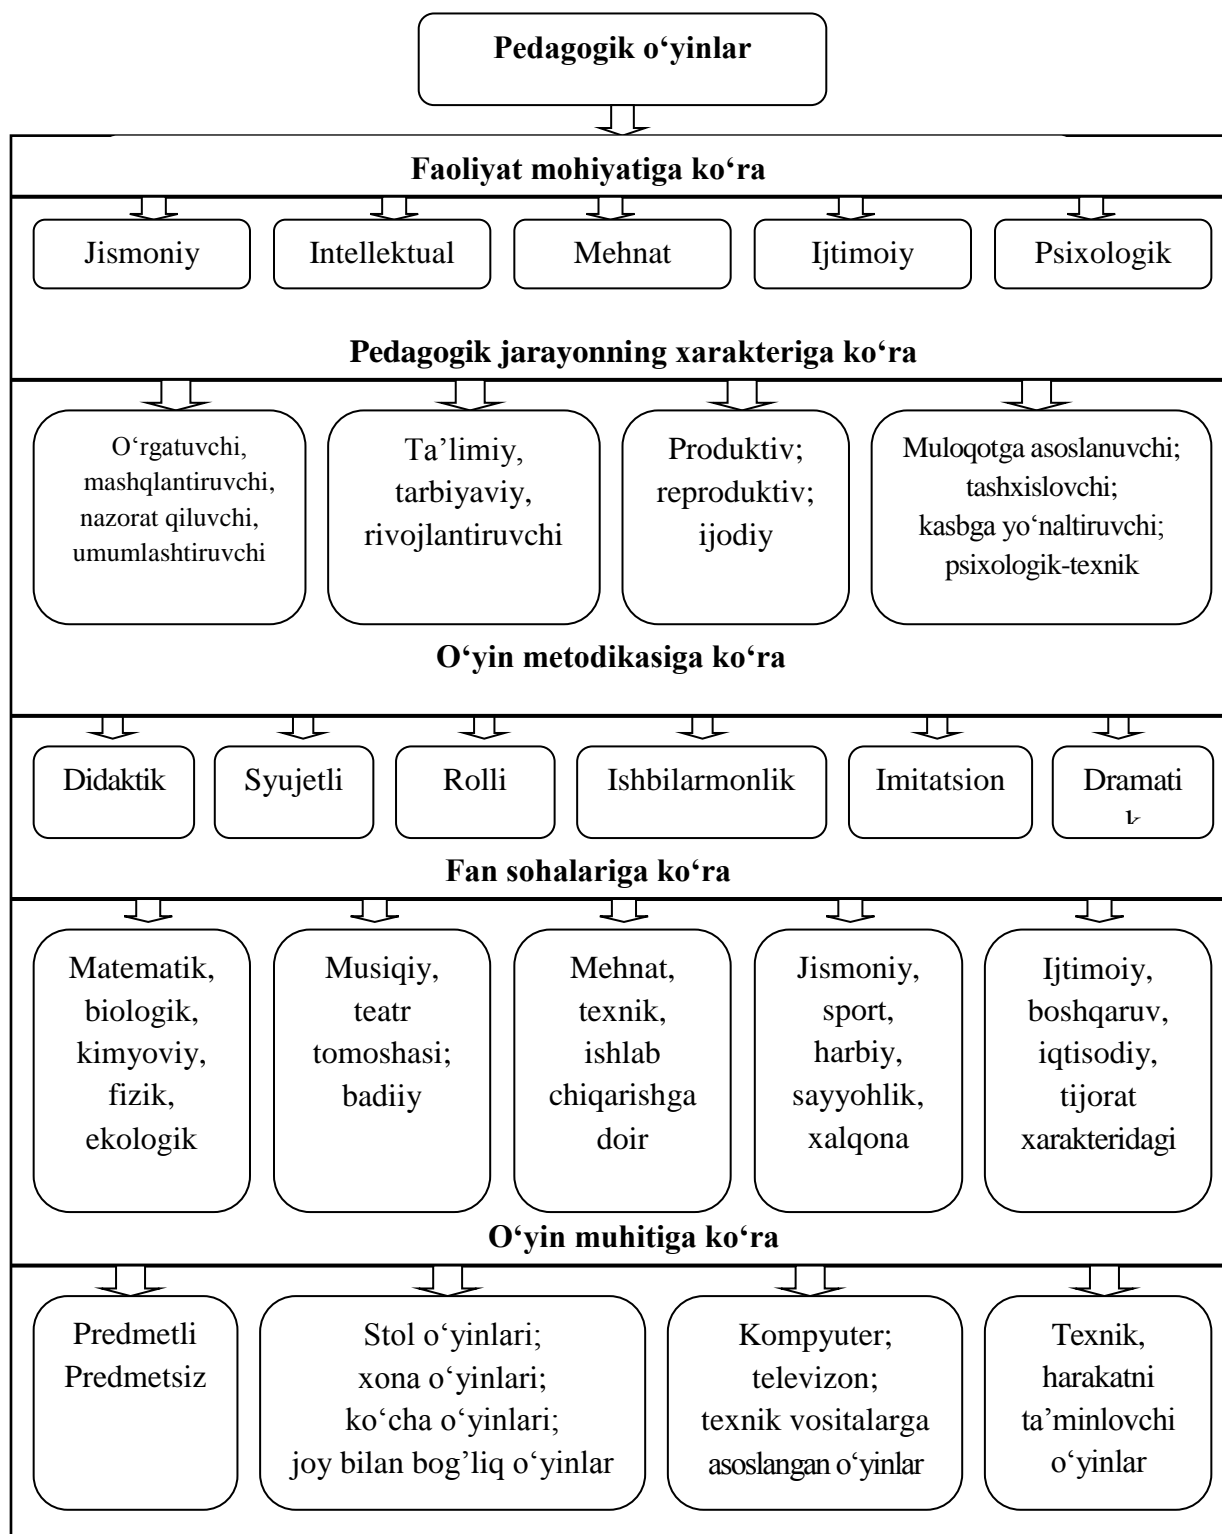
Pedagogik o‘yinlar

Faoliyat mohiyatiga ko‘ra

Jismoniy

Intellektual

Mehnat

Ijtimoiy

Psixologik

Pedagogik jarayonning xarakteriga ko‘ra

O‘rgatuvchi, mashqlantiruvchi, nazorat qiluvchi, umumlashtiruvchi

Ta’limiy, tarbiyaviy, rivojlantiruvchi

Produktiv; reproduktiv; ijodiy

Muloqotga asoslanuvchi; tashxislovchi; kasbga yo‘naltiruvchi; psixologik-texnik

O‘yin metodikasiga ko‘ra

Didaktik

Syujetli

Rolli

Ishbilarmonlik

Imitatsion

Dramati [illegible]

Fan sohalariga ko‘ra

Matematik, biologik, kimyoviy, fizik, ekologik

Musiqiy, teatr tomoshasi; badiiy

Mehnat, texnik, ishlab chiqarishga doir

Jismoniy, sport, harbiy, sayyohlik, xalqona

Ijtimoiy, boshqaruv, iqtisodiy, tijorat xarakteridagi

O‘yin muhitiga ko‘ra

Predmetli Predmetsiz

Stol o‘yinlari; xona o‘yinlari; ko‘cha o‘yinlari; joy bilan bog’liq o‘yinlar

Kompyuter; televizon; texnik vositalarga asoslangan o‘yinlar

Texnik, harakatni ta’minlovchi o‘yinlar